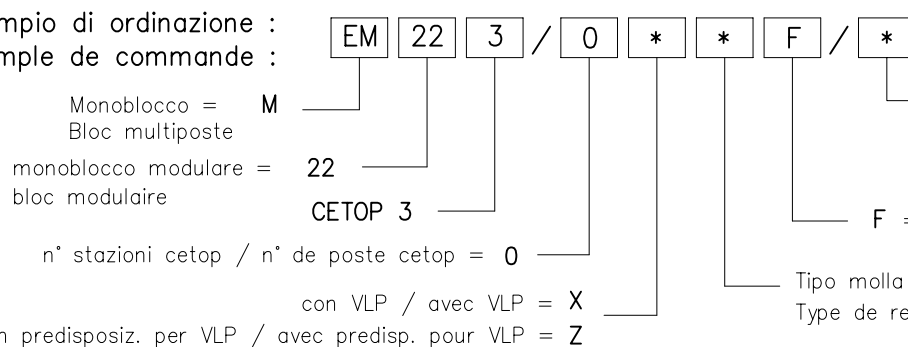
mpio di ordinazione :
mple de commande :

EM | 22 | 3 | / | 0 | * | * | F | / | *

Monoblocco = M
Bloc multiposte

monoblocco modulare = 22
bloc modulaire

CETOP 3

n° stazioni cetop / n° de poste cetop = 0

con VLP / avec VLP = X

n predisposiz. per VLP / avec predisp. pour VLP = Z

F =

Tipo molla
Type de re